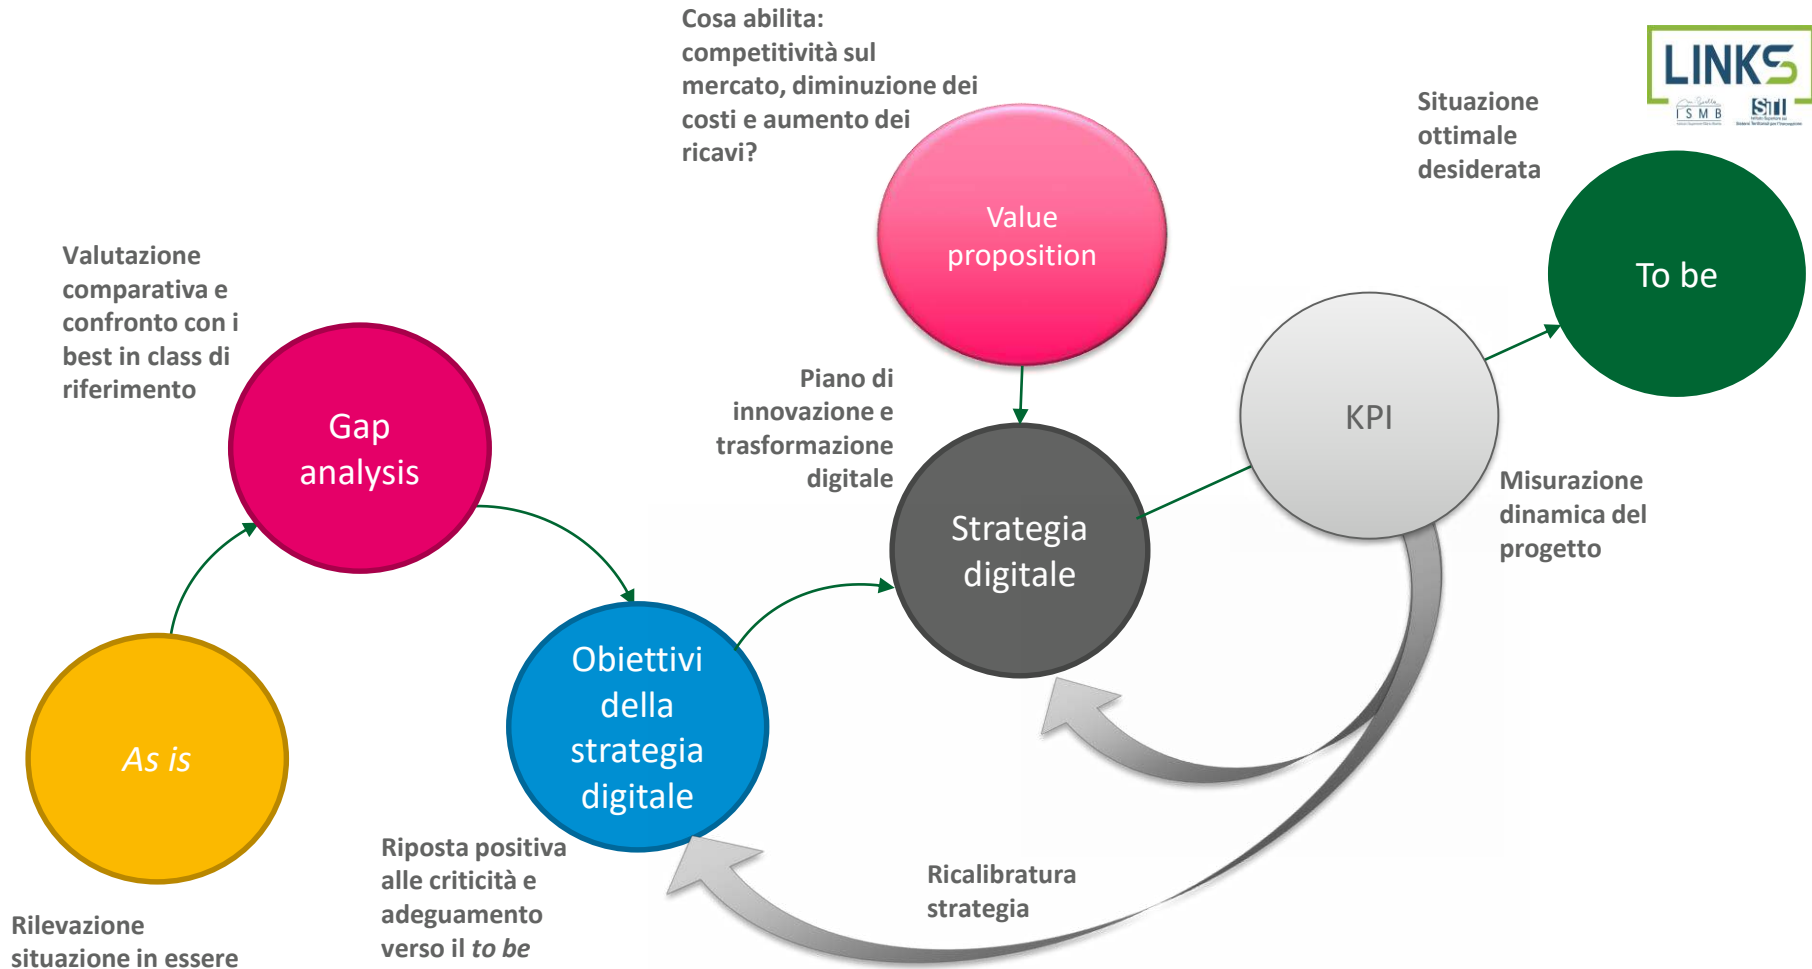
Cosa abilita: competitività sul mercato, diminuzione dei costi e aumento dei ricavi?

LINKS

ISMB

SiTI

Situazione ottimale desiderata

Valutazione comparativa e confronto con i best in class di riferimento

Value proposition

To be

Gap analysis

KPI

Piano di innovazione e trasformazione digitale

Strategia digitale

Misurazione dinamica del progetto

Obiettivi della strategia digitale

As is

Riposta positiva alle criticità e adeguamento verso il to be

Ricalibratura strategia

Rilevazione situazione in essere